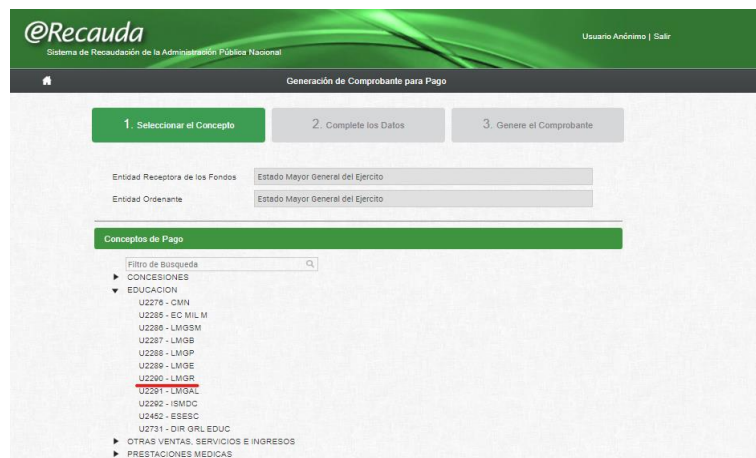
eRecauda
Sistema de Recaudación de la Administración Pública Nacional

Usuario Anónimo | Salir

Generación de Comprobante para Pago

1. Seleccionar el Concepto
2. Complete los Datos
3. Genere el Comprobante

Entidad Receptora de los Fondos: Estado Mayor General del Ejercito
Entidad Ordenante: Estado Mayor General del Ejercito

Conceptos de Pago

Filtro de Búsqueda

CONCESIONES
EDUCACION
U2276 - CMN
U2285 - EC MIL M
U2286 - LMGSM
U2287 - LMGB
U2288 - LMGP
U2289 - LMGE
U2290 - LMGR
U2291 - LMGAL
U2292 - ISMDC
U2452 - ESESC
U2731 - DIR GRL EDUC
OTRAS VENTAS, SERVICIOS E INGRESOS
PRESTACIONES MEDICAS